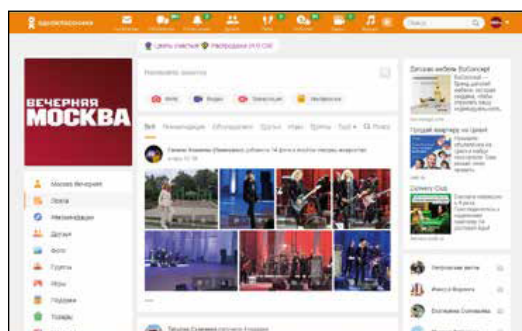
одноклассники

ВЕЧЕРНЯЯ МОСКВА

Напишите заметку

Фото Видео Трансляция Мероприятие

Все Рекомендации Обсуждения Друзья Игры Группы Ещё

Москва Вечерняя
Лента
Мероприятия
Друзья
Фото
Группы
Игры
Подарки
Товары

Детская мебель

Clickery Club

Поиск

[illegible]